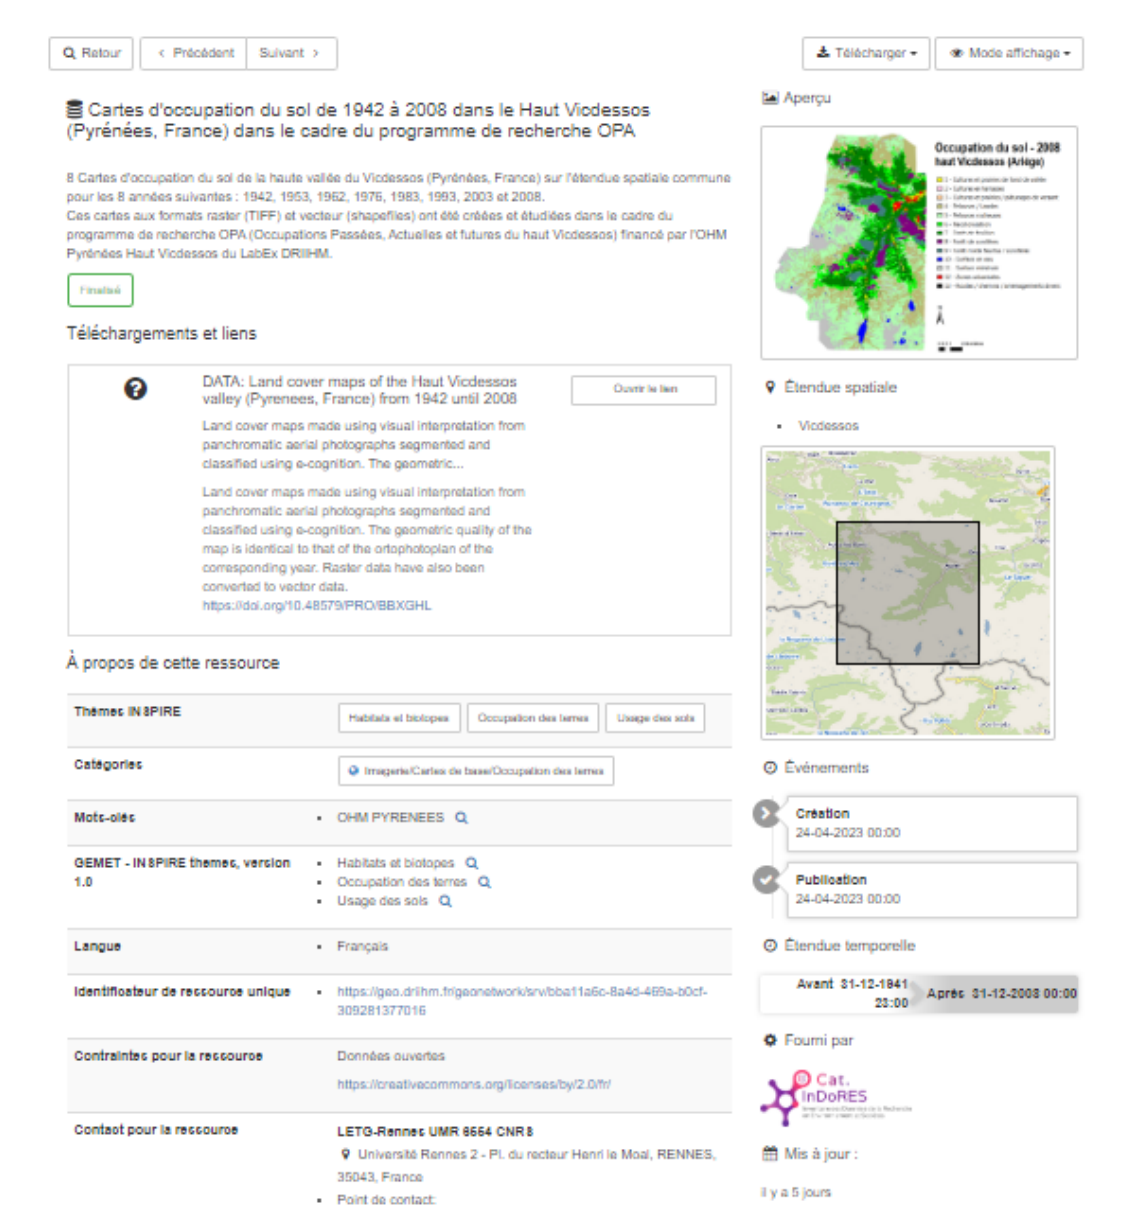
Retour | ‹ Précédent | Suivant › | Télécharger ▾ | Mode affichage ▾

Cartes d'occupation du sol de 1942 à 2008 dans le Haut Vicdessos (Pyrénées, France) dans le cadre du programme de recherche OPA

8 Cartes d'occupation du sol de la haute vallée du Vicdessos (Pyrénées, France) sur l'étendue spatiale commune pour les 8 années suivantes : 1942, 1953, 1962, 1976, 1983, 1993, 2003 et 2008.
Ces cartes aux formats raster (TIFF) et vecteur (shapefiles) ont été créées et étudiées dans le cadre du programme de recherche OPA (Occupations Passées, Actuelles et futures du haut Vicdessos) financé par l'OHM Pyrénées Haut Vicdessos du LabEx DRIIHM.

Finalisé

Téléchargements et liens

DATA: Land cover maps of the Haut Vicdessos valley (Pyrenees, France) from 1942 until 2008

Ouvrir le lien

Land cover maps made using visual interpretation from panchromatic aerial photographs segmented and classified using e-cognition. The geometric...

Land cover maps made using visual interpretation from panchromatic aerial photographs segmented and classified using e-cognition. The geometric quality of the map is identical to that of the ortophotoplan of the corresponding year. Raster data have also been converted to vector data.
https://doi.org/10.48579/PRO/BBXGHL

À propos de cette ressource

| Thèmes INSPIRE | Habitats et biotopes · Occupation des terres · Usage des sols |
|---|---|
| Catégories | Imagerie/Cartes de base/Occupation des terres |
| Mots-clés | • OHM PYRENEES |
| GEMET - INSPIRE themes, version 1.0 | • Habitats et biotopes • Occupation des terres • Usage des sols |
| Langue | • Français |
| Identificateur de ressource unique | • https://geo.driihm.fr/geonetwork/srv/bba11a6c-8a4d-469a-b0cf-309281377016 |
| Contraintes pour la ressource | Données ouvertes https://creativecommons.org/licenses/by/2.0/fr/ |
| Contact pour la ressource | LETG-Rennes UMR 6554 CNRS Université Rennes 2 - Pl. du recteur Henri le Moal, RENNES, 35043, France • Point de contact |

Aperçu

Occupation du sol - 2008 haut Vicdessos (Ariège)

Étendue spatiale

• Vicdessos

Événements

Création
24-04-2023 00:00

Publication
24-04-2023 00:00

Étendue temporelle

Avant 31-12-1941 23:00 | Après 31-12-2008 00:00

Fourni par

Cat. InDoRES

Mis à jour :

il y a 5 jours